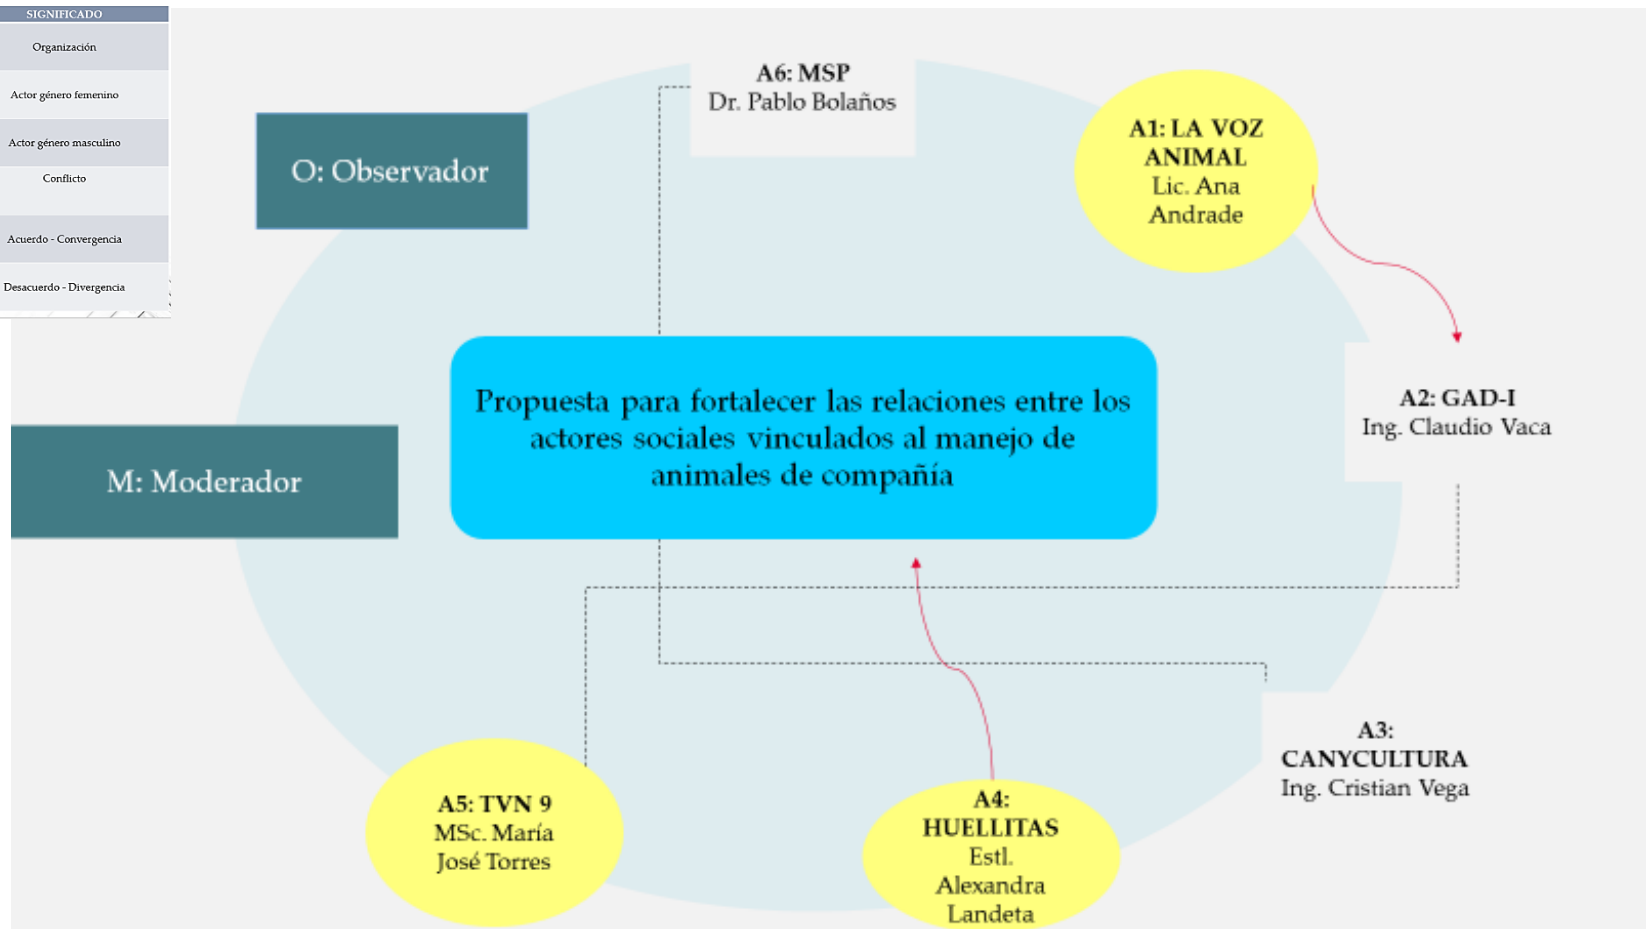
SIGNIFICADO

Organización

Actor género femenino

Actor género masculino

Conflicto

Acuerdo - Convergencia

Desacuerdo - Divergencia

O: Observador

A6: MSP
Dr. Pablo Bolaños

A1: LA VOZ ANIMAL
Lic. Ana Andrade

M: Moderador

Propuesta para fortalecer las relaciones entre los actores sociales vinculados al manejo de animales de compañía

A2: GAD-I
Ing. Claudio Vaca

A3: CANYCULTURA
Ing. Cristian Vega

A5: TVN 9
MSc. María José Torres

A4: HUELLITAS
Estl. Alexandra Landeta